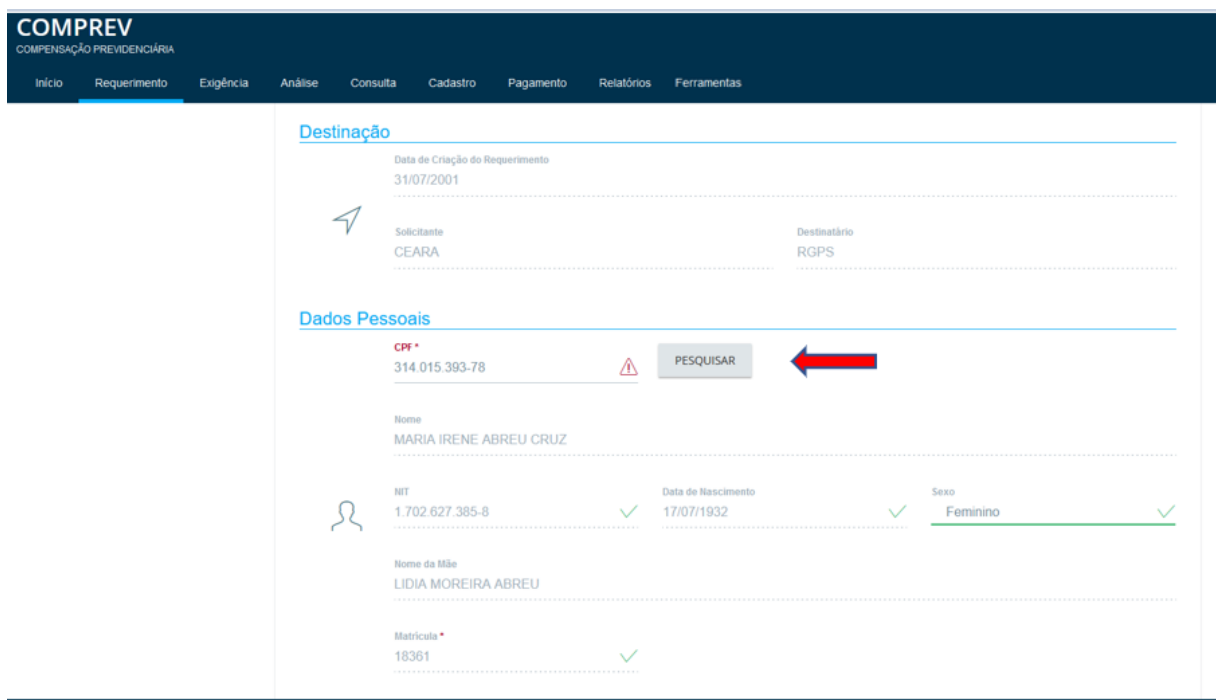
COMPREV
COMPENSAÇÃO PREVIDENCIÁRIA

Início Requerimento Exigência Análise Consulta Cadastro Pagamento Relatórios Ferramentas

Destinação

Data de Criação do Requerimento
31/07/2001

Solicitante
CEARA

Destinatário
RGPS

Dados Pessoais

CPF *
314.015.393-78

PESQUISAR

Nome
MARIA IRENE ABREU CRUZ

NIT
1.702.627.385-8

Data de Nascimento
17/07/1932

Sexo
Feminino

Nome da Mãe
LIDIA MOREIRA ABREU

Matrícula *
18361